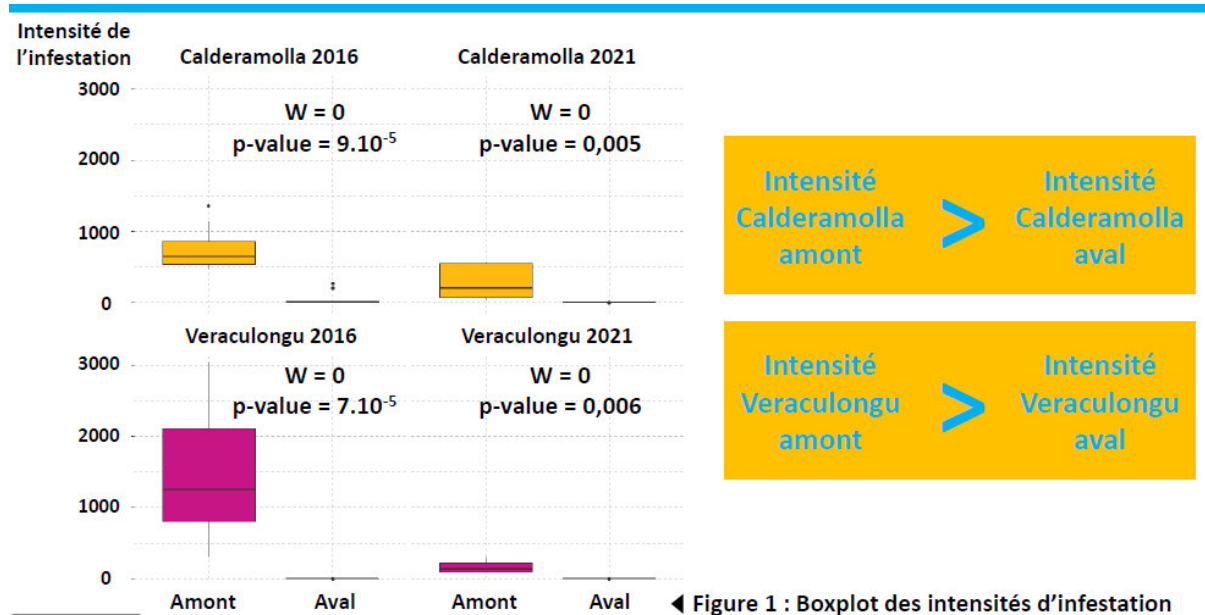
Intensité de l'infestation

Calderamolla 2016

Calderamolla 2021

3000

2000

1000

0

W = 0
p-value = $9.10^{-5}$

W = 0
p-value = 0,005

Intensité Calderamolla amont > Intensité Calderamolla aval

Veraculongu 2016

Veraculongu 2021

3000

2000

1000

0

W = 0
p-value = $7.10^{-5}$

W = 0
p-value = 0,006

Intensité Veraculongu amont > Intensité Veraculongu aval

Amont Aval Amont Aval

◀ Figure 1 : Boxplot des intensités d'infestation